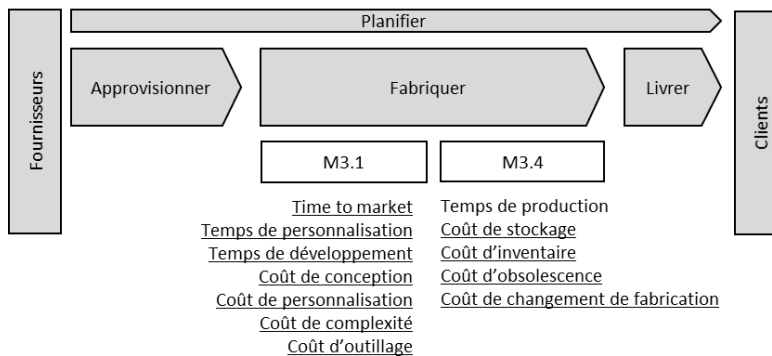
Planifier

Fournisseurs

Approvisionner

Fabriquer

Livrer

Clients

M3.1

M3.4

Time to market
Temps de personnalisation
Temps de développement
Coût de conception
Coût de personnalisation
Coût de complexité
Coût d'outillage

Temps de production
Coût de stockage
Coût d'inventaire
Coût d'obsolescence
Coût de changement de fabrication